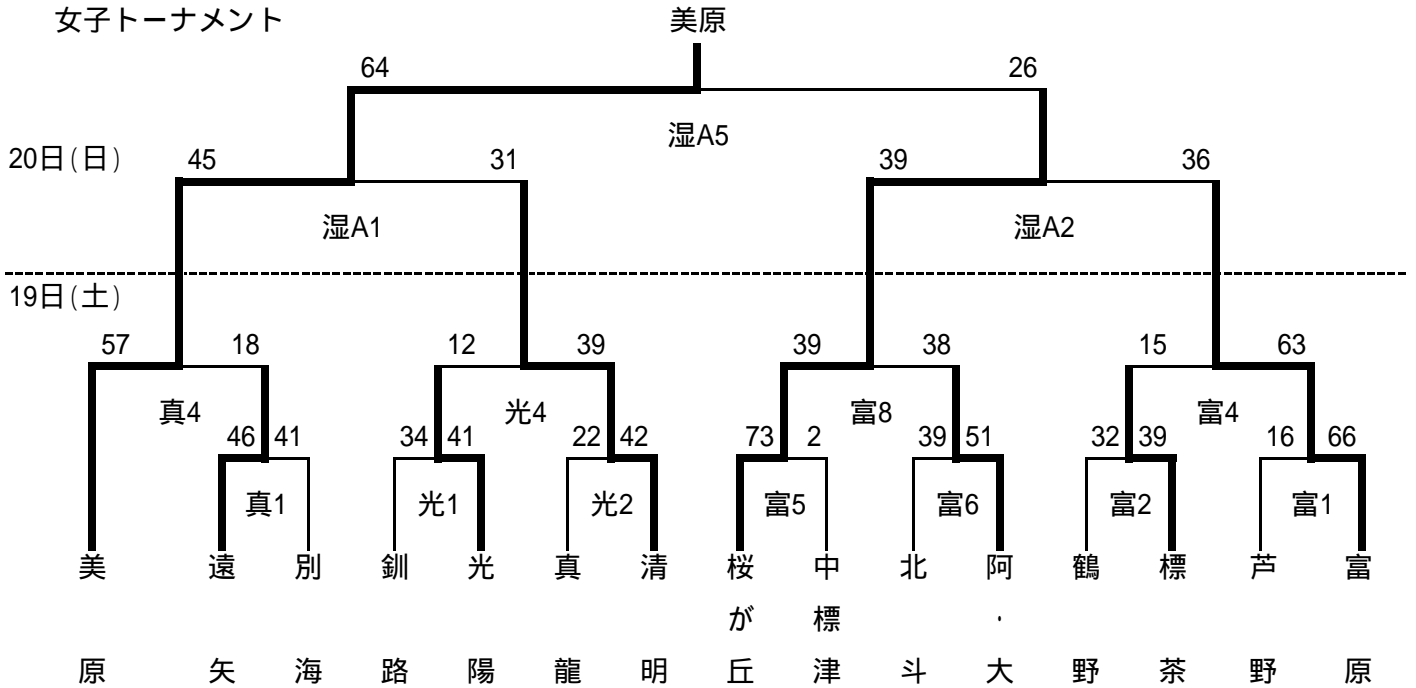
女子トーナメント

美原

64 26

湿A5

20日(日) 45 31 39 36

湿A1 湿A2

19日(土)

57 18 12 39 39 38 15 63

真4 光4 富8 富4

46 41 34 41 22 42 73 2 39 51 32 39 16 66

真1 光1 光2 富5 富6 富2 富1

美原 遠矢 別海 釧路 光陽 真龍 清明 桜が丘 中標津 北斗 阿・大 鶴野 標茶 芦野 富原